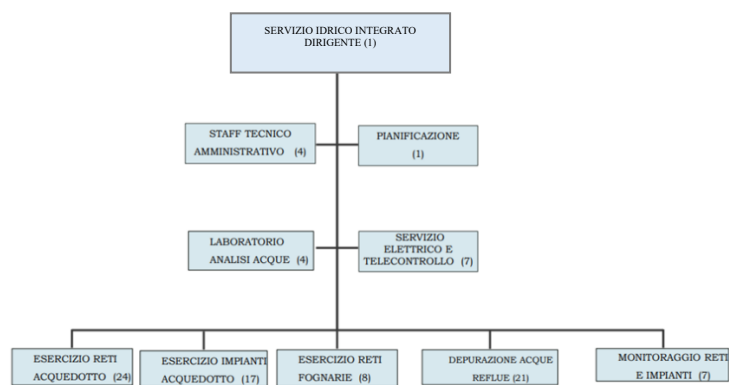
SERVIZIO IDRICO INTEGRATO
DIRIGENTE (1)

STAFF TECNICO
AMMINISTRATIVO (4)

PIANIFICAZIONE
(1)

LABORATORIO
ANALISI ACQUE (4)

SERVIZIO
ELETTRICO E
TELECONTROLLO (7)

ESERCIZIO RETI
ACQUEDOTTO (24)

ESERCIZIO IMPIANTI
ACQUEDOTTO (17)

ESERCIZIO RETI
FOGNARIE (8)

DEPURAZIONE ACQUE
REFLUE (21)

MONITORAGGIO RETI
E IMPIANTI (7)